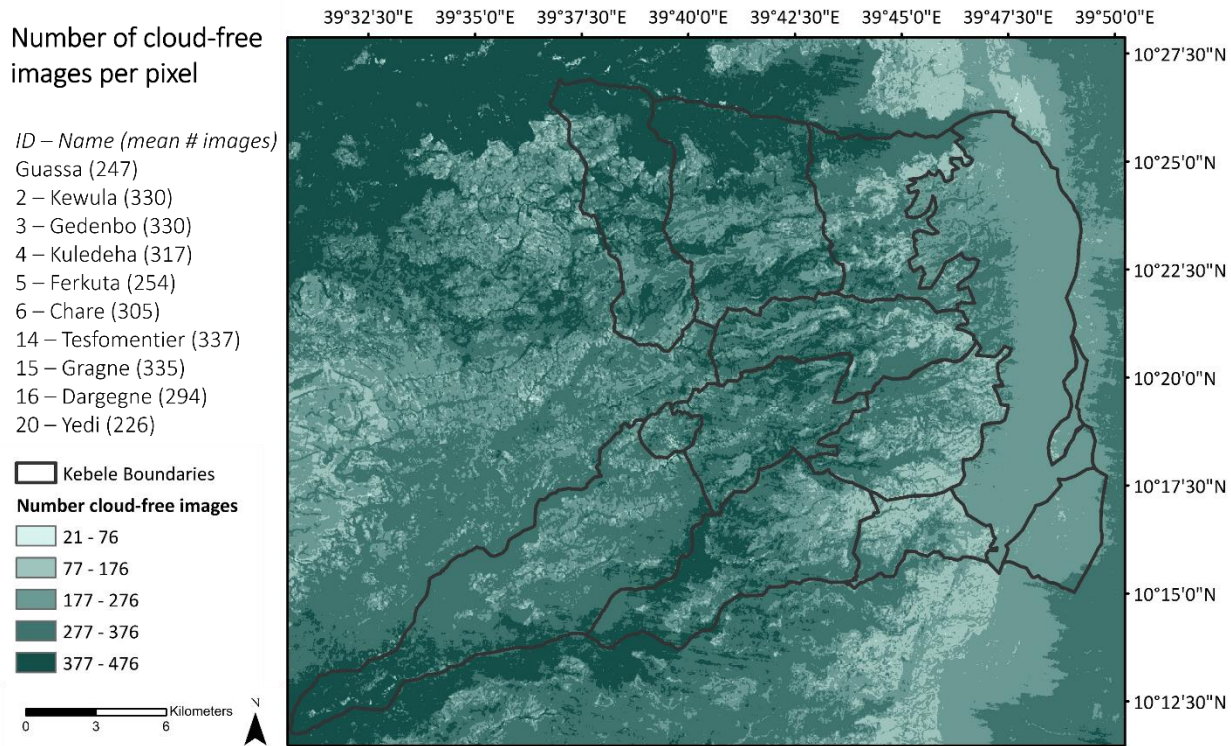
Number of cloud-free images per pixel

*ID – Name (mean # images)*
Guassa (247)
2 – Kewula (330)
3 – Gedenbo (330)
4 – Kuledeha (317)
5 – Ferkuta (254)
6 – Chare (305)
14 – Tesfomentier (337)
15 – Gragne (335)
16 – Dargegne (294)
20 – Yedi (226)

Kebele Boundaries

**Number cloud-free images**

21 - 76
77 - 176
177 - 276
277 - 376
377 - 476

0 3 6 Kilometers

N

39°32'30"E 39°35'0"E 39°37'30"E 39°40'0"E 39°42'30"E 39°45'0"E 39°47'30"E 39°50'0"E

10°27'30"N
10°25'0"N
10°22'30"N
10°20'0"N
10°17'30"N
10°15'0"N
10°12'30"N